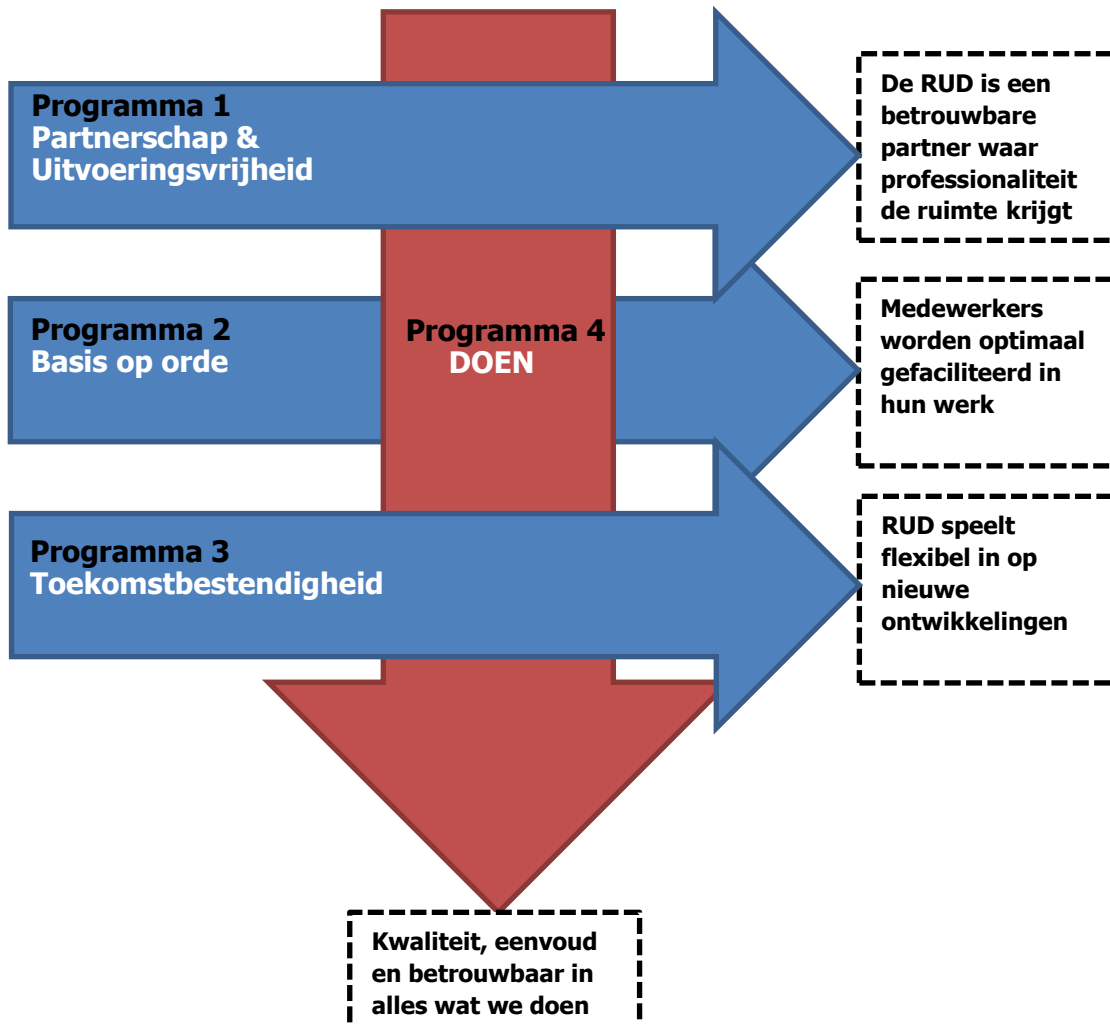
Programma 1
Partnerschap &
Uitvoeringsvrijheid

De RUD is een betrouwbare partner waar professionaliteit de ruimte krijgt

Programma 2
Basis op orde

Programma 4
DOEN

Medewerkers worden optimaal gefaciliteerd in hun werk

Programma 3
Toekomstbestendigheid

RUD speelt flexibel in op nieuwe ontwikkelingen

Kwaliteit, eenvoud en betrouwbaar in alles wat we doen